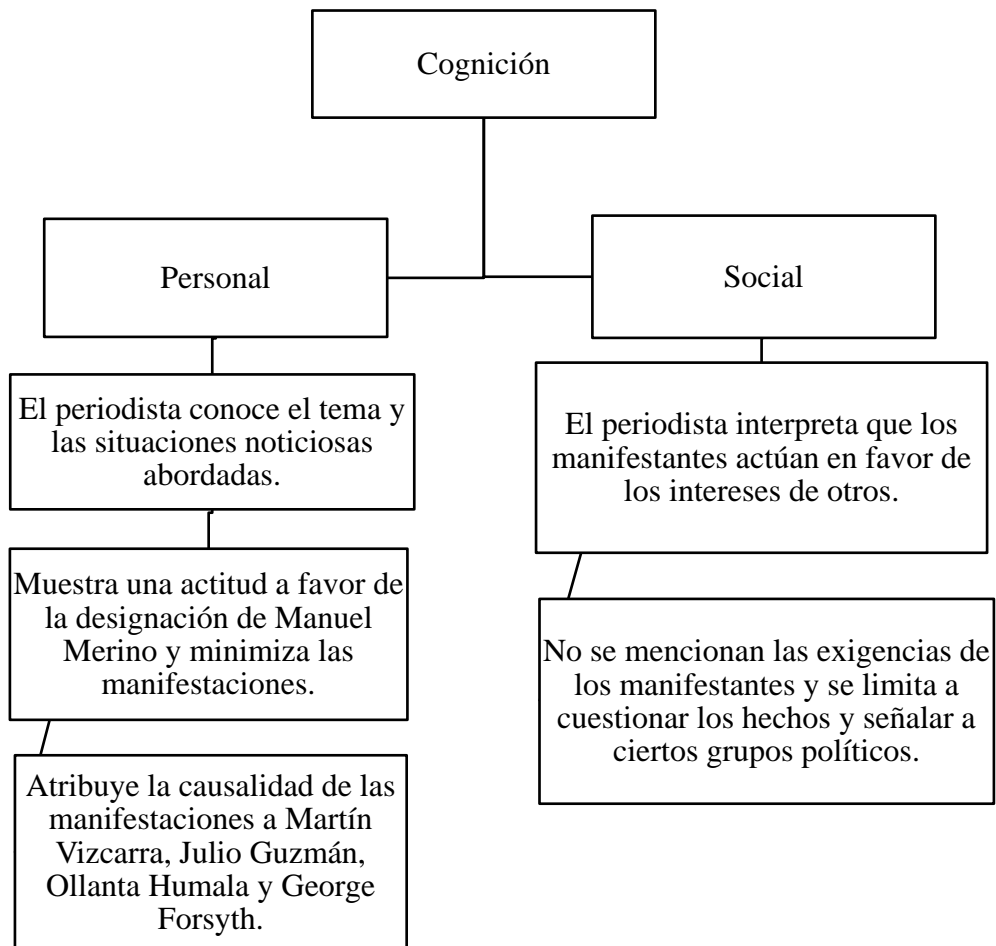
Cognición

Personal

Social

El periodista conoce el tema y las situaciones noticiosas abordadas.

Muestra una actitud a favor de la designación de Manuel Merino y minimiza las manifestaciones.

Atribuye la causalidad de las manifestaciones a Martín Vizcarra, Julio Guzmán, Ollanta Humala y George Forsyth.

El periodista interpreta que los manifestantes actúan en favor de los intereses de otros.

No se mencionan las exigencias de los manifestantes y se limita a cuestionar los hechos y señalar a ciertos grupos políticos.